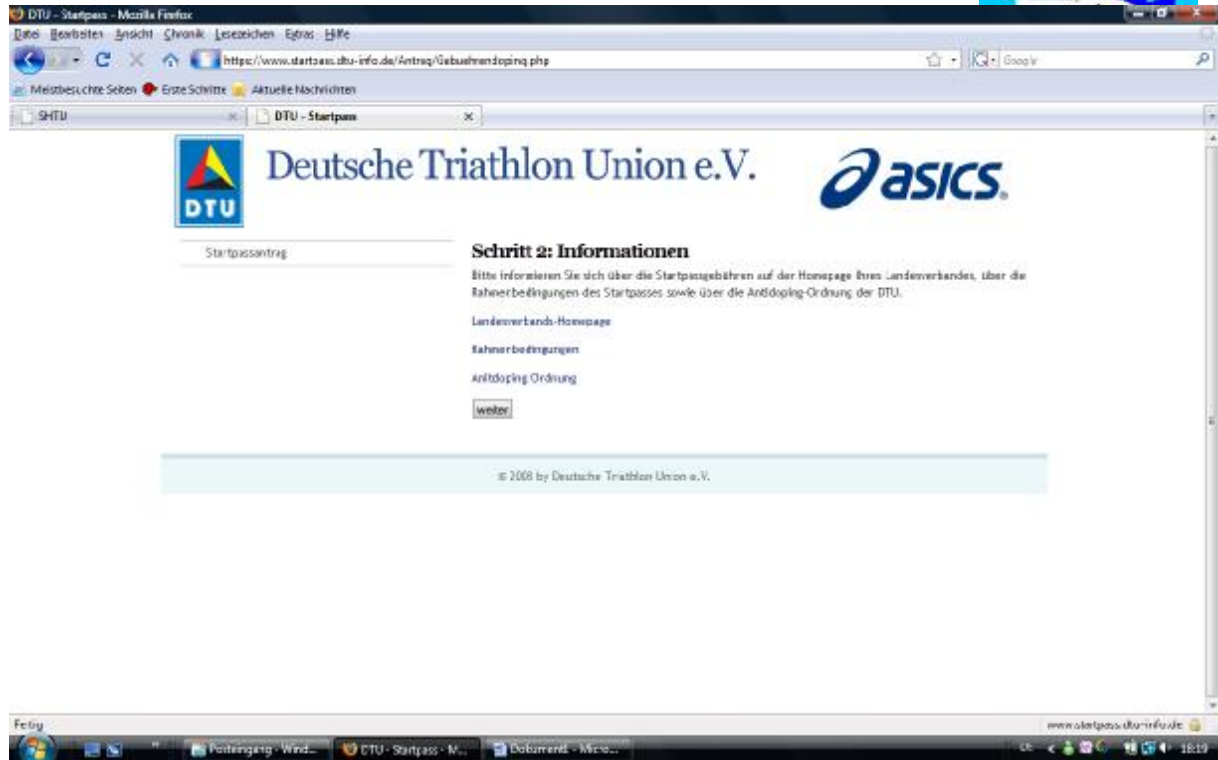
DTU - Startpass - Mozilla Firefox

Datei Bearbeiten Ansicht Chronik Lesezeichen Extras Hilfe

https://www.startpass.dtu-info.de/Antrag/Gebuehrendoping.php

Google

Meistbesuchte Seiten Erste Schritte Aktuelle Nachrichten

SHTU

DTU - Startpass

DTU

Deutsche Triathlon Union e.V.

asics

Startpassantrag

Schritt 2: Informationen

Bitte informieren Sie sich über die Startpassgebühren auf der Homepage Ihres Landesverbandes, über die Rahmenbedingungen des Startpasses sowie über die Antidoping-Ordnung der DTU.

Landesverbands-Homepage

Rahmenbedingungen

Antidoping Ordnung

weiter

© 2008 by Deutsche Triathlon Union e.V.

Fertig

www.startpass.dtu-info.de

Posteingang - Wind...

DTU - Startpass - M...

Dokument1 - Micro...

18:19